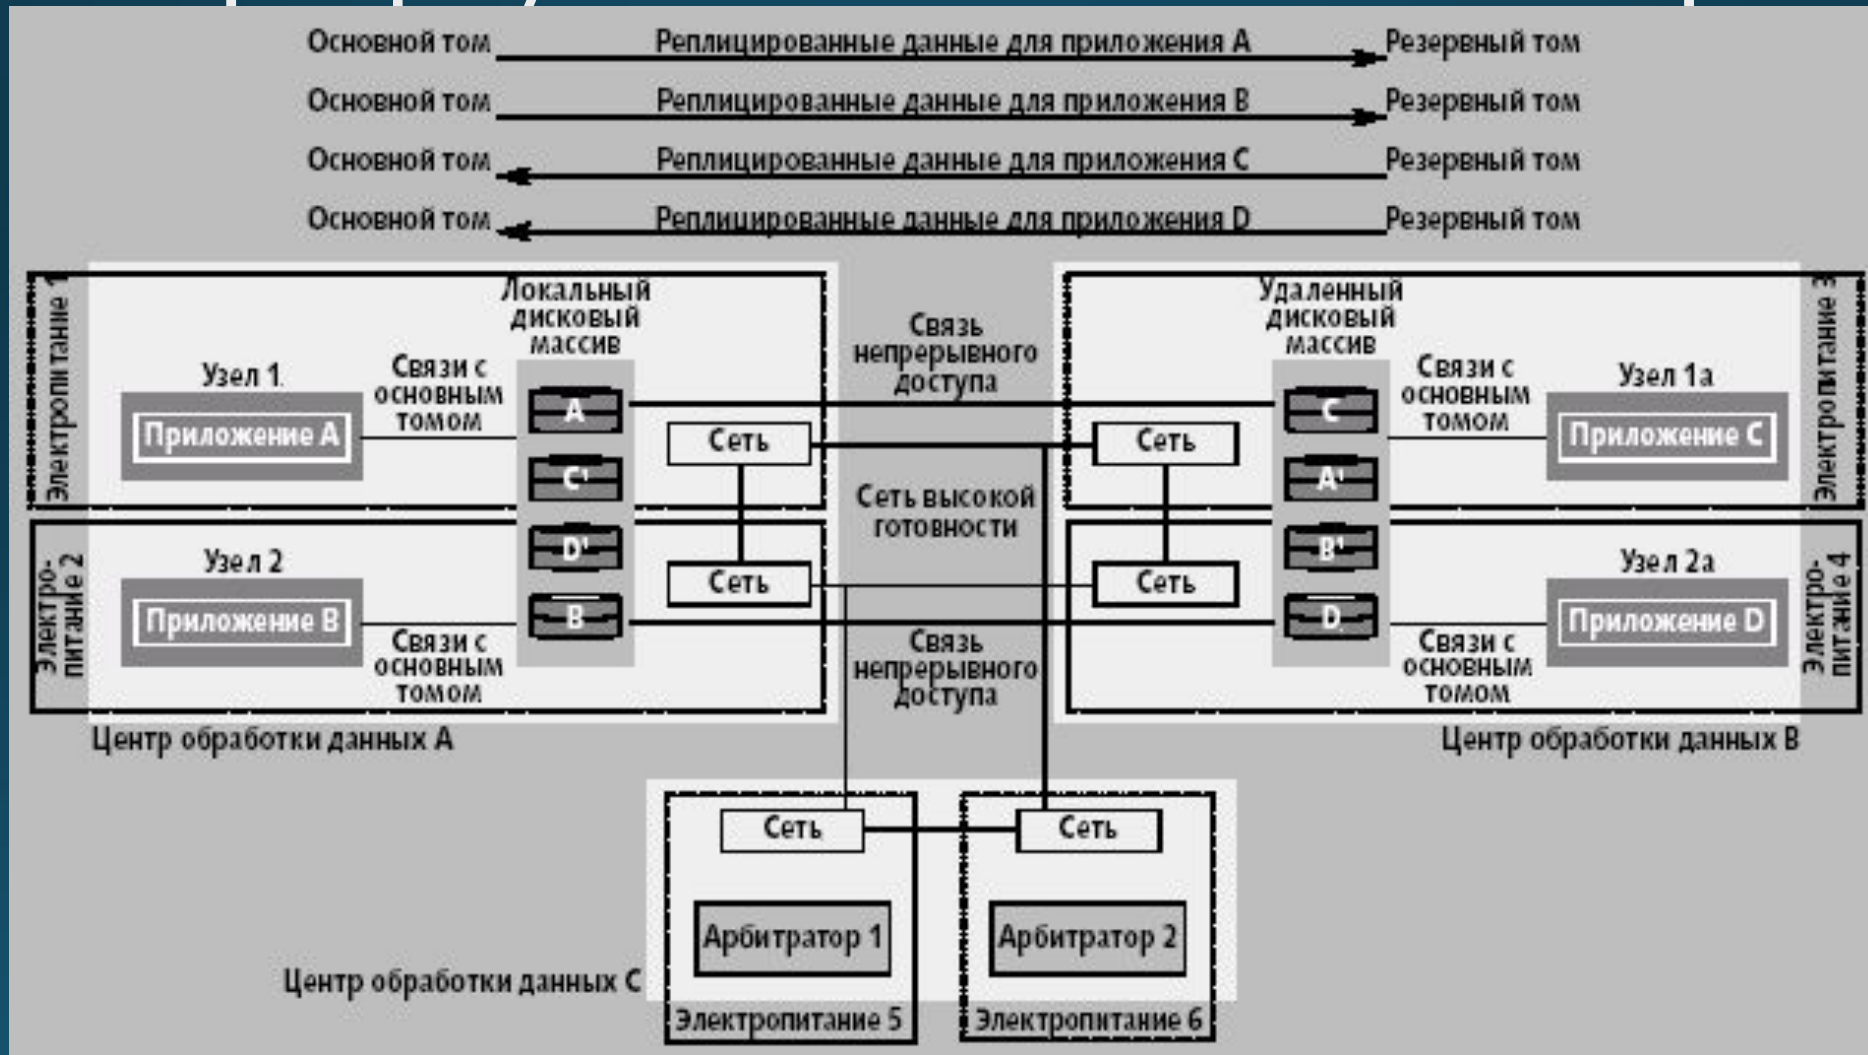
Основной том Реплицированные данные для приложения A Резервный том
Основной том Реплицированные данные для приложения B Резервный том
Основной том Реплицированные данные для приложения C Резервный том
Основной том Реплицированные данные для приложения D Резервный том

Электропитание 1
Локальный дисковый массив
Узел 1
Связи с основным томом
Приложение A
A
C'
D'
B
Сеть
Сеть
Электропитание 2
Узел 2
Приложение B
Связи с основным томом
Центр обработки данных A

Связь непрерывного доступа
Сеть высокой готовности
Связь непрерывного доступа

Удаленный дисковый массив
Связи с основным томом
Узел 1a
Приложение C
Электропитание 3
C
A'
B'
D
Сеть
Сеть
Узел 2a
Приложение D
Связи с основным томом
Электропитание 4
Центр обработки данных B

Сеть
Сеть
Арбитратор 1
Арбитратор 2
Центр обработки данных C
Электропитание 5
Электропитание 6